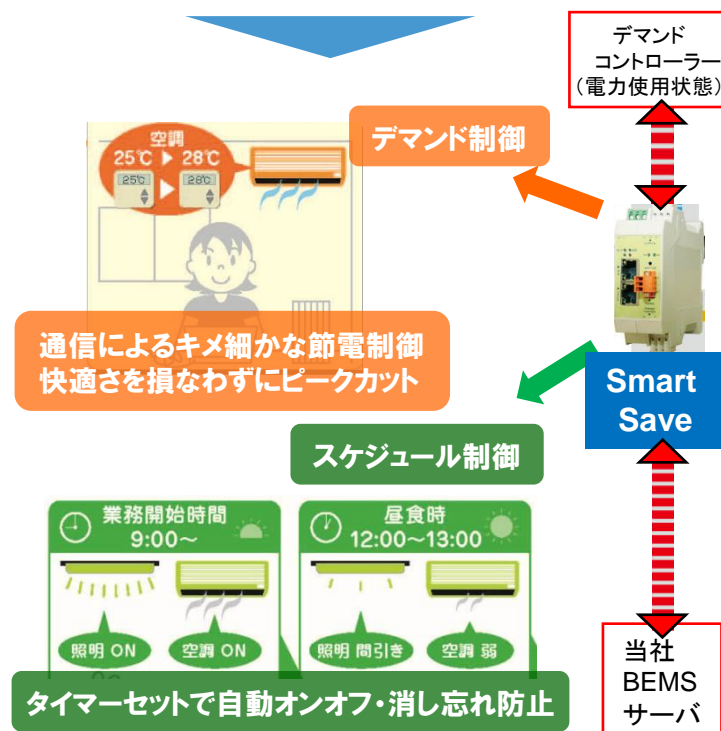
デマンド
コントローラー
(電力使用状態)

デマンド制御

空調
25℃ ▶ 28℃
25℃
28℃

通信によるキメ細かな節電制御
快適さを損なわずにピークカット

Smart
Save

スケジュール制御

業務開始時間
9:00〜

照明 ON
空調 ON

昼食時
12:00〜13:00

照明 間引き
空調 弱

タイマーセットで自動オンオフ・消し忘れ防止

当社
BEMS
サーバ